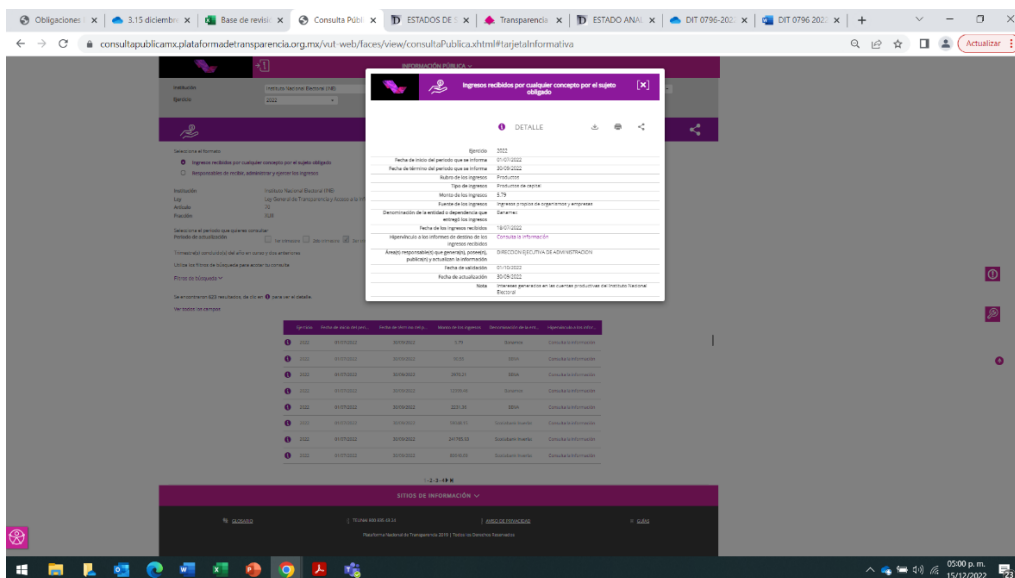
Obligaciones | 3.15 diciembre | Base de revisió | Consulta Públi | ESTADOS DE | Transparencia | ESTADO ANA | DIT 0796-202 | DIT 0796 202

consultapublicamx.plataformadetransparencia.org.mx/vut-web/faces/view/consultaPublica.xhtml#tarjetaInformativa

Actualizar

INFORMACIÓN PÚBLICA

Institución Instituto Nacional Electoral (INE)
Ejercicio 2022

Ingresos recibidos por cualquier concepto por el sujeto obligado

DETALLE

| | |
|---|---|
| Ejercicio | 2022 |
| Fecha de inicio del periodo que se informa | 01/07/2022 |
| Fecha de término del periodo que se informa | 30/09/2022 |
| Rubro de los ingresos | Productos |
| Tipo de ingresos | Productos de capital |
| Monto de los ingresos | 5.79 |
| Fuente de los ingresos | Ingresos propios de organismos y empresas |
| Denominación de la entidad o dependencia que entregó los ingresos | Banamex |
| Fecha de los ingresos recibidos | 18/07/2022 |
| Hipervínculo a los informes de destino de los ingresos recibidos | Consulta la información |
| Área(s) responsable(s) que genera(n), posee(n), publica(n) y actualizan la información | DIRECCIÓN EJECUTIVA DE ADMINISTRACIÓN |
| Fecha de validación | 01/10/2022 |
| Fecha de actualización | 30/09/2022 |
| Nota | Intereses generados en las cuentas productivas del Instituto Nacional Electoral |

Selecciona el formato:
Ingresos recibidos por cualquier concepto por el sujeto obligado
Responsables de recibir, administrar y ejercer los ingresos

Institución Instituto Nacional Electoral (INE)
Ley Ley General de Transparencia y Acceso a la Información
Artículo 70
Fracción XLIII

Selecciona el periodo que quieres consultar
Periodo de actualización

Filtros de búsqueda

Se encontraron 825 resultados, da clic en para ver el detalle.

Ver todos los campos

| | Ejercicio | Fecha de inicio del peri... | Fecha de térm. del periodo... | Monto de los ingresos | Denominación de la ent... | Hipervínculo a los infor... |
|---|---|---|---|---|---|---|
| | 2022 | 01/07/2022 | 30/09/2022 | 5.79 | Banamex | Consulta la información |
| | 2022 | 01/07/2022 | 30/09/2022 | 10.55 | BBVA | Consulta la información |
| | 2022 | 01/07/2022 | 30/09/2022 | 4950.21 | BBVA | Consulta la información |
| | 2022 | 01/07/2022 | 30/09/2022 | 15395.46 | Banamex | Consulta la información |
| | 2022 | 01/07/2022 | 30/09/2022 | 2221.30 | BBVA | Consulta la información |
| | 2022 | 01/07/2022 | 30/09/2022 | 19045.15 | Scotiabank Inverlat | Consulta la información |
| | 2022 | 01/07/2022 | 30/09/2022 | 241785.53 | Scotiabank Inverlat | Consulta la información |
| | 2022 | 01/07/2022 | 30/09/2022 | 9959.03 | Scotiabank Inverlat | Consulta la información |

1 2 3 ... 49

SITIOS DE INFORMACIÓN

GLOSARIO | TELINAI 800 835 43 24 | AVISO DE PRIVACIDAD | GUÍAS

Plataforma Nacional de Transparencia 2018 | Todos los Derechos Reservados

05:00 p. m.
15/12/2022